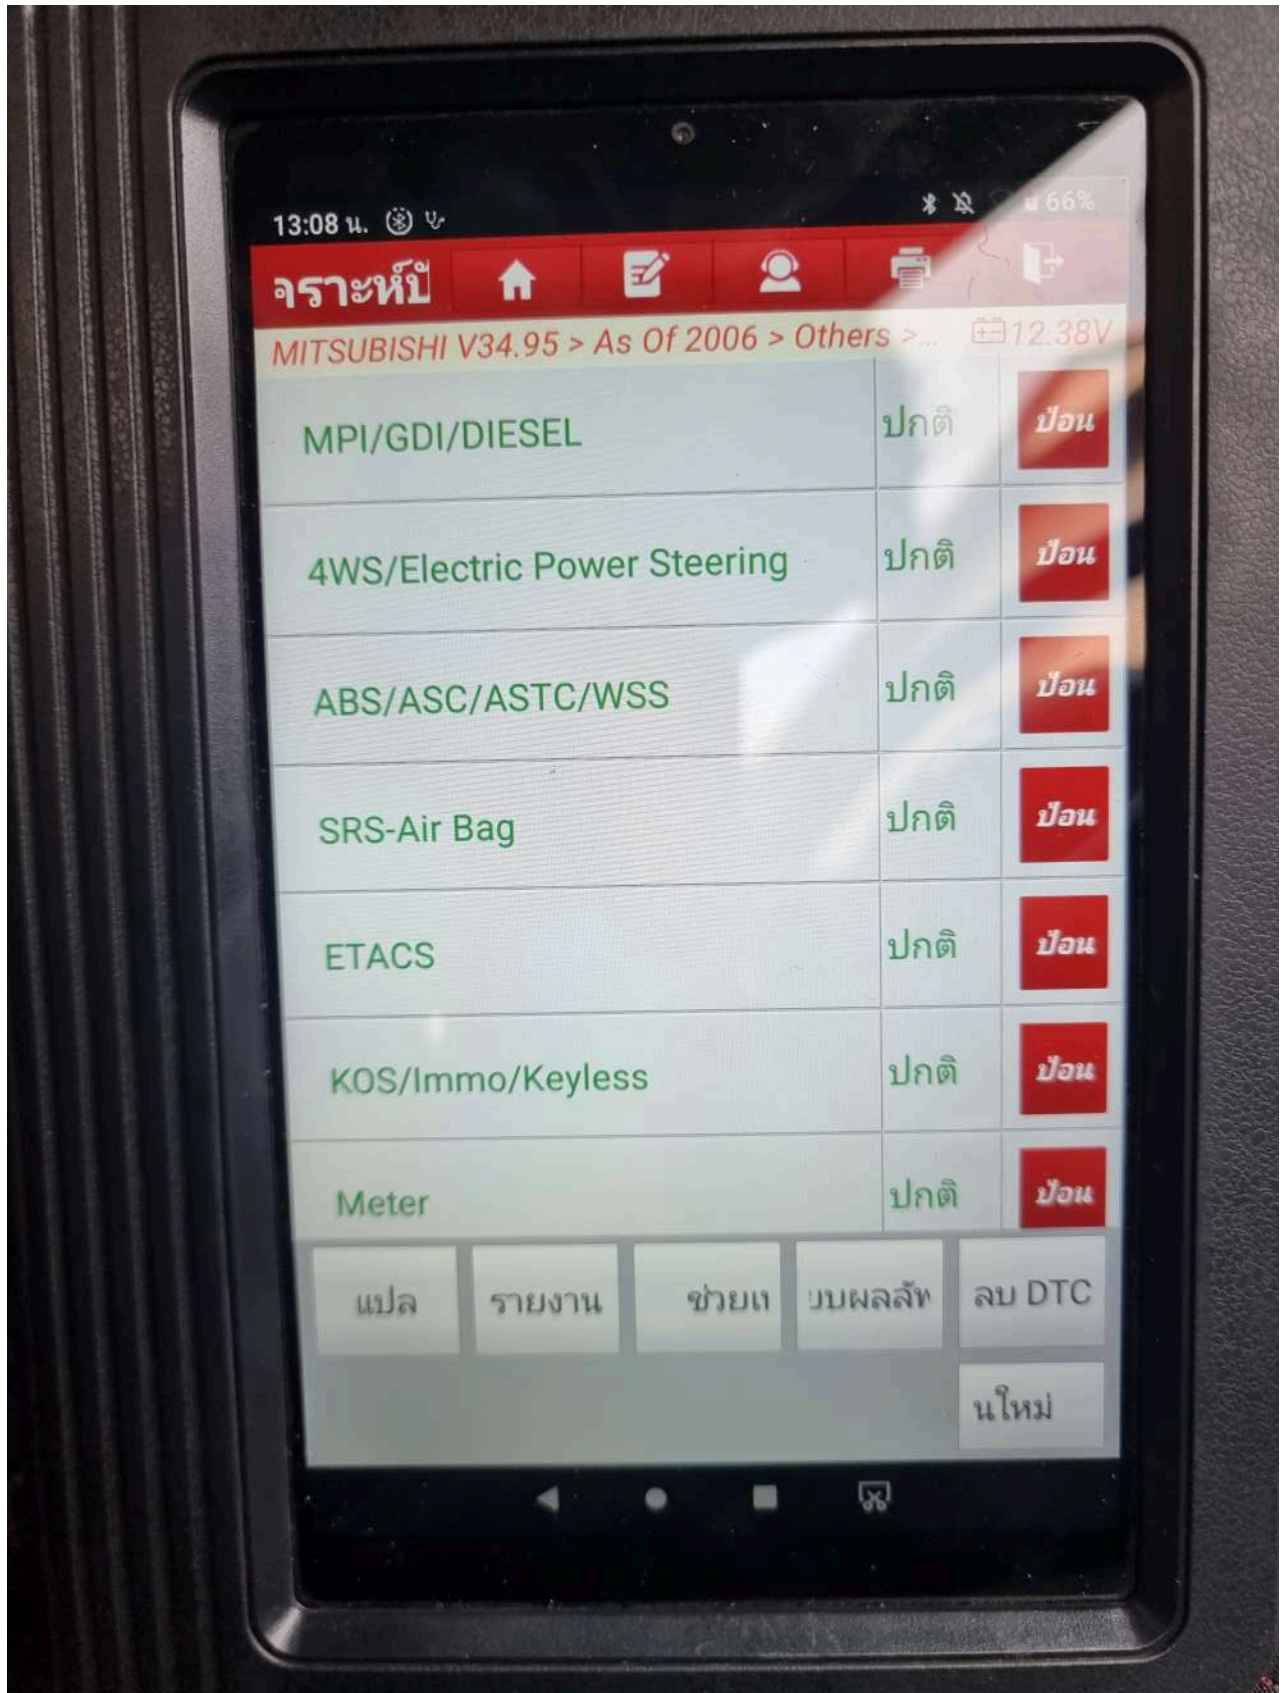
13:08 น.

66%

จราะห์ปี

MITSUBISHI V34.95 > As Of 2006 > Others >...

12.38V

| | | |
|---|---|---|
| MPI/GDI/DIESEL | ปกติ | ป้อน |
| 4WS/Electric Power Steering | ปกติ | ป้อน |
| ABS/ASC/ASTC/WSS | ปกติ | ป้อน |
| SRS-Air Bag | ปกติ | ป้อน |
| ETACS | ปกติ | ป้อน |
| KOS/Immo/Keyless | ปกติ | ป้อน |
| Meter | ปกติ | ป้อน |

แปล

รายงาน

ช่วยเ

บบผลลัพ

ลบ DTC

นใหม่